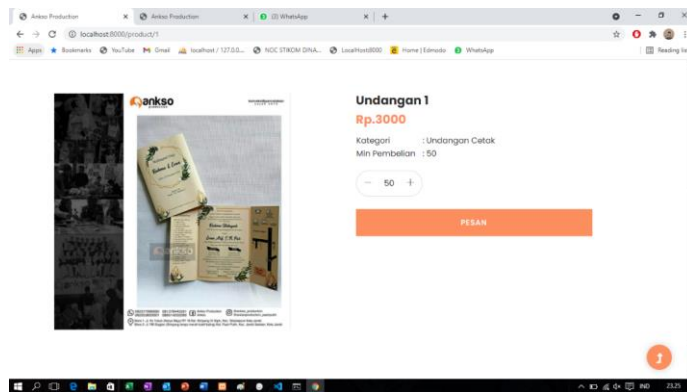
Ankso Production
Ankso Production
(3) WhatsApp
localhost:8000/product/1
Apps
Bookmarks
YouTube
Gmail
localhost / 127.0.0...
NOC STIKOM DINA...
LocalHost8000
Home | Edmodo
WhatsApp
Reading list

ankso

Undangan 1
Rp.3000
Kategori : Undangan Cetak
Min Pembelian : 50
− 50 +
PESAN

IND
23:25